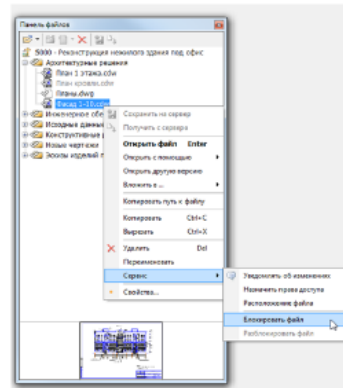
Панель файлов

5000 - Реконструкция нежилого здания под офис
Архитектурные решения
План 1 этажа.cdw
План кровли.cdw
Планы.dwg
Фасад 1-10.cdw
Инженерное обе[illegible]
Исходные данны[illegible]
Конструктивные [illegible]
Новые черт.кизе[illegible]
Эскизы изделий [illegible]

Сохранить на сервер
Получить с сервера
Открыть файл Enter
Открыть с помощью
Открыть другую версию
Вложить в ...
Копировать путь к файлу
Копировать Ctrl+C
Вырезать Ctrl+X
Удалить Del
Переименовать
Сервис
Свойства...

Уведомлять об изменениях
Назначить права доступа
Расположение файла
Блокировать файл
Разблокировать файл